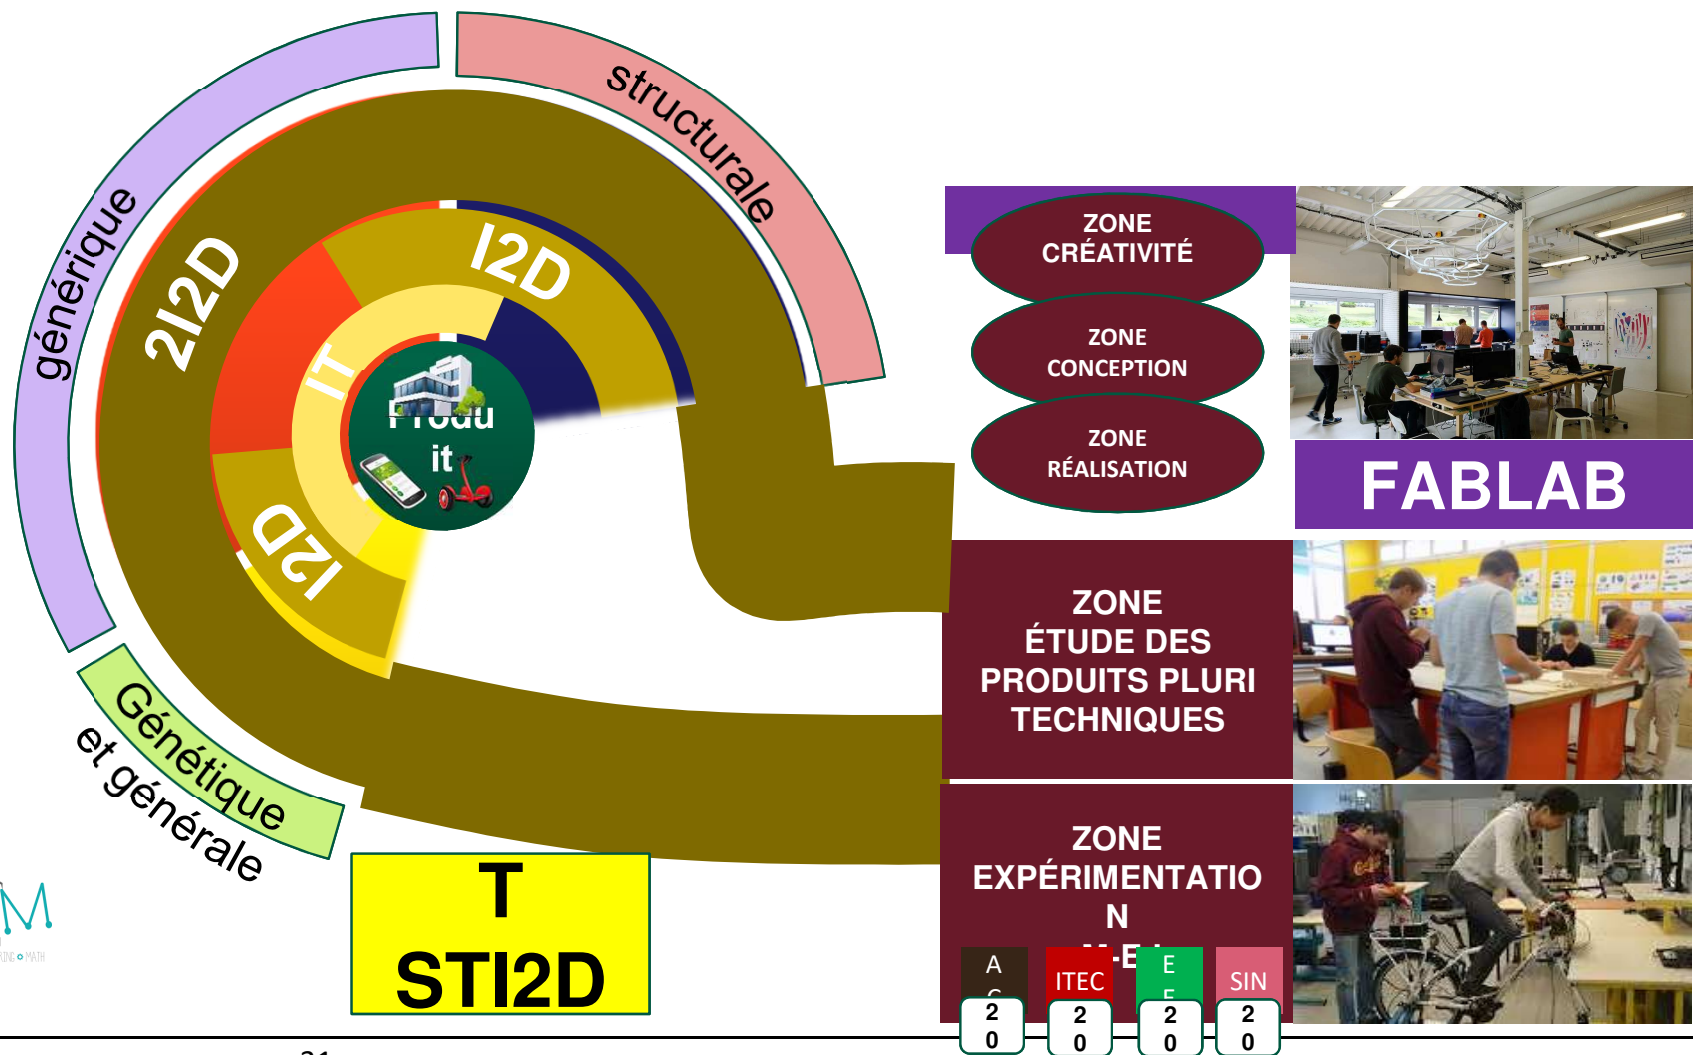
structurale

générique

2I2D

I2D

IT

Produ it

I2D

Génétique

et générale

T
STI2D

ZONE CRÉATIVITÉ

ZONE CONCEPTION

ZONE RÉALISATION

FABLAB

ZONE ÉTUDE DES PRODUITS PLURI TECHNIQUES

ZONE EXPÉRIMENTATIO N

M-E-I

A C

ITEC

E E

SIN

2 0

2 0

2 0

2 0